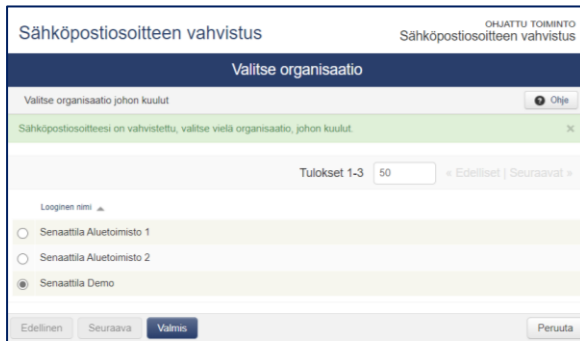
Sähköpostiosoitteen vahvistus

OHJATTU TOIMINTO
Sähköpostiosoitteen vahvistus

Valitse organisaatio

Valitse organisaatio johon kuulut

Ohje

Sähköpostiosoitteesi on vahvistettu, valitse vielä organisaatio, johon kuulut.

×

Tulokset 1-3 50 « Edelliset | Seuraavat »

Looginen nimi

Senaattila Aluetoimisto 1

Senaattila Aluetoimisto 2

Senaattila Demo

Edellinen Seuraava Valmis

Peruuta